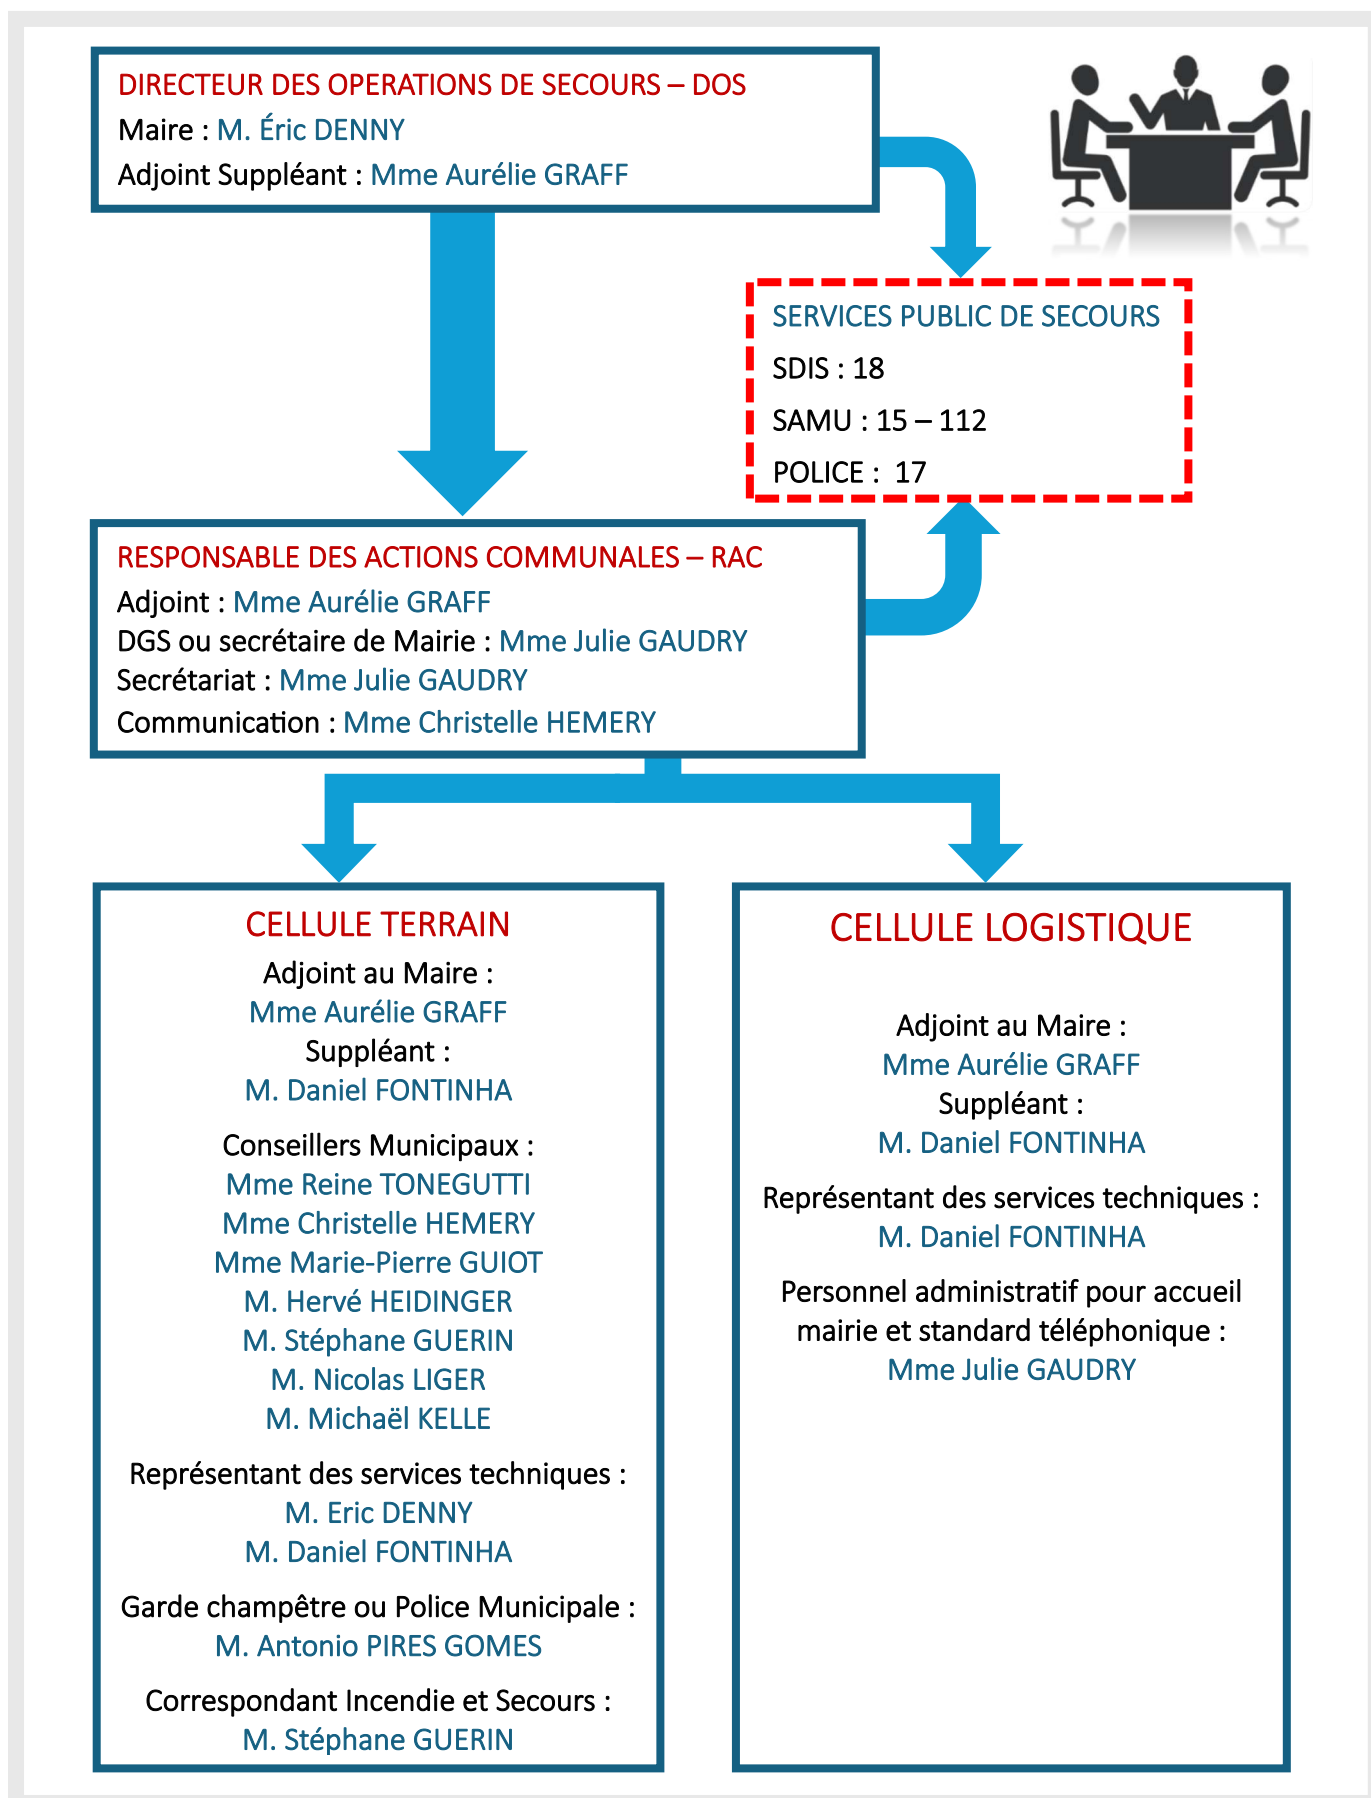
DIRECTEUR DES OPERATIONS DE SECOURS – DOS
Maire : M. Éric DENNY
Adjoint Suppléant : Mme Aurélie GRAFF

SERVICES PUBLIC DE SECOURS
SDIS : 18
SAMU : 15 – 112
POLICE : 17

RESPONSABLE DES ACTIONS COMMUNALES – RAC
Adjoint : Mme Aurélie GRAFF
DGS ou secrétaire de Mairie : Mme Julie GAUDRY
Secrétariat : Mme Julie GAUDRY
Communication : Mme Christelle HEMERY

CELLULE TERRAIN
Adjoint au Maire :
Mme Aurélie GRAFF
Suppléant :
M. Daniel FONTINHA

Conseillers Municipaux :
Mme Reine TONEGUTTI
Mme Christelle HEMERY
Mme Marie-Pierre GUIOT
M. Hervé HEIDINGER
M. Stéphane GUERIN
M. Nicolas LIGER
M. Michaël KELLE

Représentant des services techniques :
M. Eric DENNY
M. Daniel FONTINHA

Garde champêtre ou Police Municipale :
M. Antonio PIRES GOMES

Correspondant Incendie et Secours :
M. Stéphane GUERIN

CELLULE LOGISTIQUE

Adjoint au Maire :
Mme Aurélie GRAFF
Suppléant :
M. Daniel FONTINHA

Représentant des services techniques :
M. Daniel FONTINHA

Personnel administratif pour accueil mairie et standard téléphonique :
Mme Julie GAUDRY